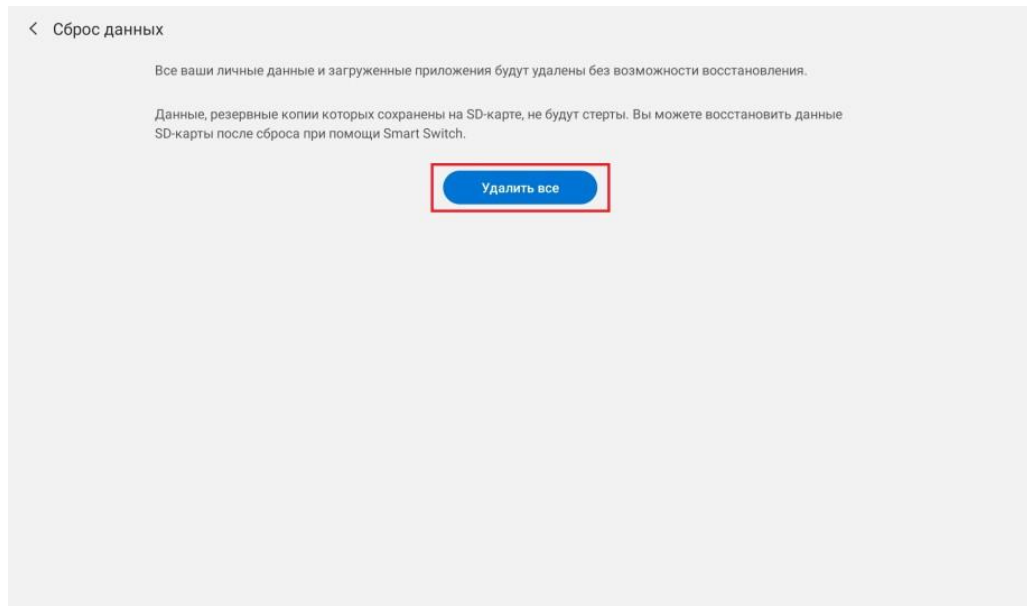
< Сброс данных

Все ваши личные данные и загруженные приложения будут удалены без возможности восстановления.

Данные, резервные копии которых сохранены на SD-карте, не будут стерты. Вы можете восстановить данные SD-карты после сброса при помощи Smart Switch.

Удалить все